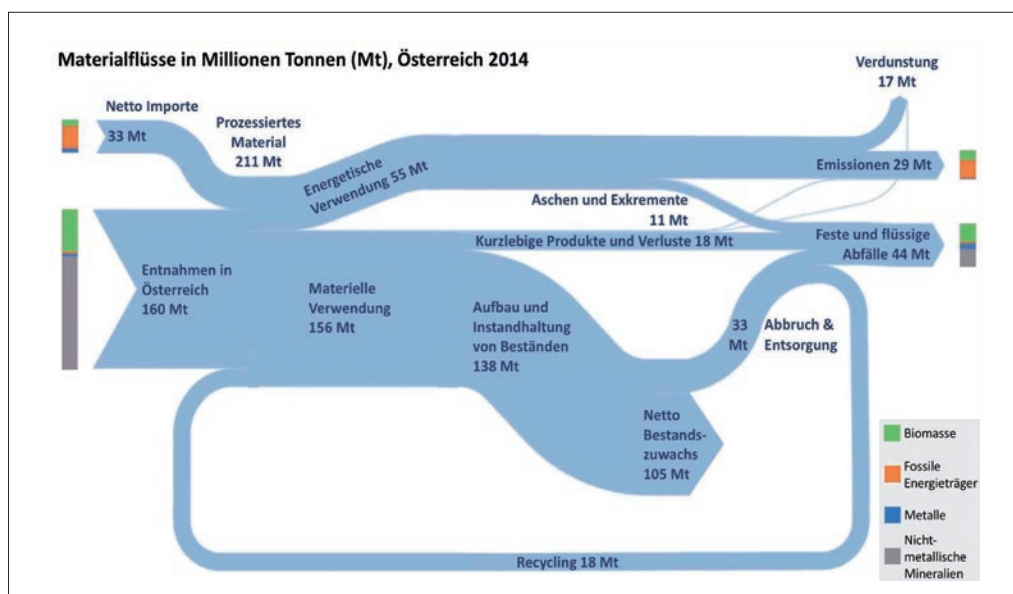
Materialflüsse in Millionen Tonnen (Mt), Österreich 2014

Verdunstung
17 Mt

Netto Importe
33 Mt

Prozessiertes
Material
211 Mt

Energetische
Verwendung 55 Mt

Emissionen 29 Mt

Aschen und Exkremente
11 Mt

Kurzlebige Produkte und Verluste 18 Mt

Feste und flüssige
Abfälle 44 Mt

Entnahmen in
Österreich
160 Mt

Materielle
Verwendung
156 Mt

Aufbau und
Instandhaltung
von Beständen
138 Mt

33
Mt

Abbruch &
Entsorgung

Netto
Bestands-
zuwachs
105 Mt

Recycling 18 Mt

Biomasse

Fossile
Energieträger

Metalle

Nicht-
metallische
Mineralien